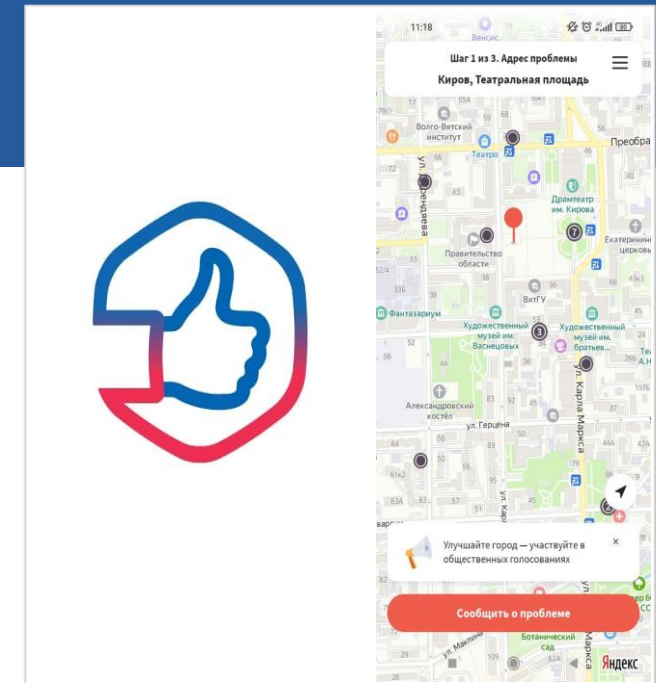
11:18

Шаг 1 из 3. Адрес проблемы

Киров, Театральная площадь

Вечкиc

Волго-Вятский институт

Театро

Преобра

ул. Свердлова

Драмтеатр им. Кирова

Правительство области

Екатерининская церковь

ВятГУ

Фантазариум

Художественный музей им. Васнецовых

Художественный музей им. братьев...

Александровский костел

ул. Герцена

ул. Карла Маркса

Улучшайте город — участвуйте в общественных голосованиях

Сообщить о проблеме

Ботанический сад

Яндекс